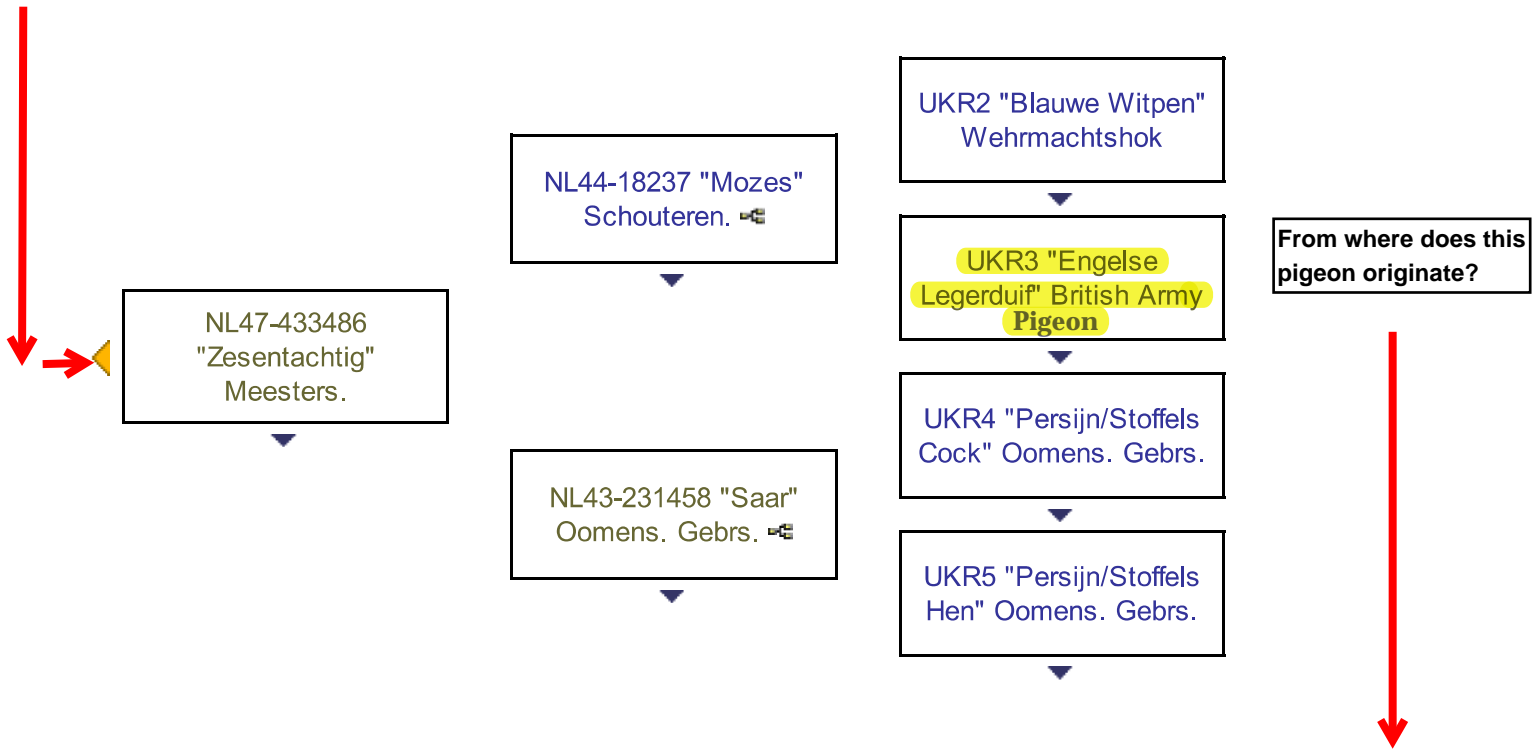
NL47-433486 "Zesentachtig" Meesters.

NL44-18237 "Mozes" Schouteren.

NL43-231458 "Saar" Oomens. Gebrs.

UKR2 "Blauwe Witpen" Wehrmachtshok

UKR3 "Engelse Legerduif" British Army Pigeon

UKR4 "Persijn/Stoffels Cock" Oomens. Gebrs.

UKR5 "Persijn/Stoffels Hen" Oomens. Gebrs.

From where does this pigeon originate?